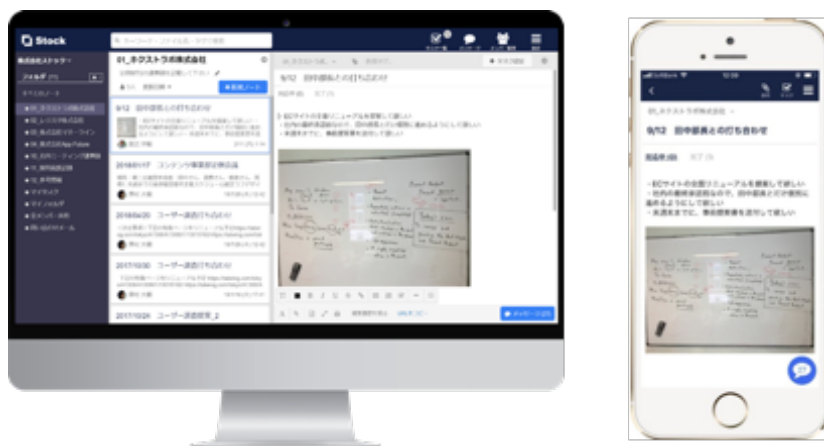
Stock

01_ネクストラボ株式会社

9/12 田中部長との打ち合わせ

2018/01/17 コンテンツ事業部全体会議

2018/04/20 ユーザー調査打ち合わせ

2017/10/30 ユーザー調査打ち合わせ

2017/10/24 ユーザー調査結果_2

9/12 田中部長との打ち合わせ

9/12 田中部長との打ち合わせ

・EC サイトの全面リニューアルを提案して欲しい
・社内の最終承認なので、田中部長とのが積極に進めるようにして欲しい
・来週末までに、事前提案書を送付して欲しい